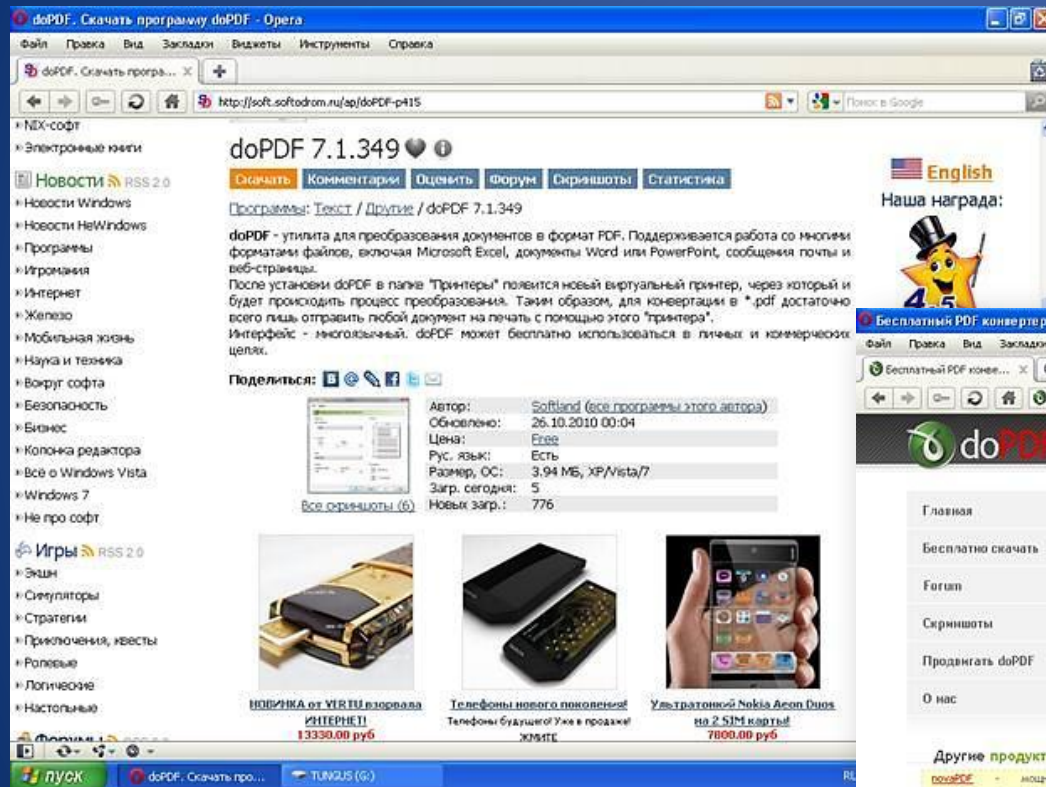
doPDF. Скачать программу doPDF - Opera

Файл Правка Вид Закладки Виджеты Инструменты Справка

doPDF. Скачать програ... ×

http://soft.softodrom.ru/ap/doPDF-p415

Поиск в Google

NIX-софт
Электронные книги

Новости RSS 2.0
Новости Windows
Новости НеWindows
Программы
Игромания
Интернет
Железо
Мобильная жизнь
Наука и техника
Вокруг софта
Безопасность
Бизнес
Колонка редактора
Всё о Windows Vista
Windows 7
Не про софт

Игры RSS 2.0
Экшн
Симуляторы
Стратегии
Приключения, квесты
Ролевые
Логические
Настольные

doPDF 7.1.349

Скачать Комментарии Оценить Форум Скриншоты Статистика

Программы: Текст / Другие / doPDF 7.1.349

doPDF - утилита для преобразования документов в формат PDF. Поддерживается работа со многими форматами файлов, включая Microsoft Excel, документы Word или PowerPoint, сообщения почты и веб-страницы.
После установки doPDF в папке "Принтеры" появится новый виртуальный принтер, через который и будет происходить процесс преобразования. Таким образом, для конвертации в *.pdf достаточно всего лишь отправить любой документ на печать с помощью этого "принтера".
Интерфейс - многоязычный. doPDF может бесплатно использоваться в личных и коммерческих целях.

Поделиться:

| Автор: | Softland (все программы этого автора) |
|---|---|
| Обновлено: | 26.10.2010 00:04 |
| Цена: | Free |
| Рус. язык: | Есть |
| Размер, ОС: | 3.94 МБ, XP/Vista/7 |
| Загр. сегодня: | 5 |
| Новых загр.: | 776 |

Все скриншоты (6)

НОВИНКА от VERTU взорвала ИНТЕРНЕТ! 13330.00 руб

Телефоны нового поколения! Телефоны будущего! Уже в продаже! ЖМИТЕ

Ультратонкой Nokia Aeon Duos на 2 SIM карты! 7800.00 руб

English
Наша награда:

Бесплатный PDF конвертер
Файл Правка Вид Закладки
Бесплатный PDF конве... ×
doPDF
Главная
Бесплатно скачать
Forum
Скриншоты
Продвигать doPDF
О нас
Другие продукт
novaPDF

пуск
doPDF. Скачать про...
TUNGUS (G:)
RU